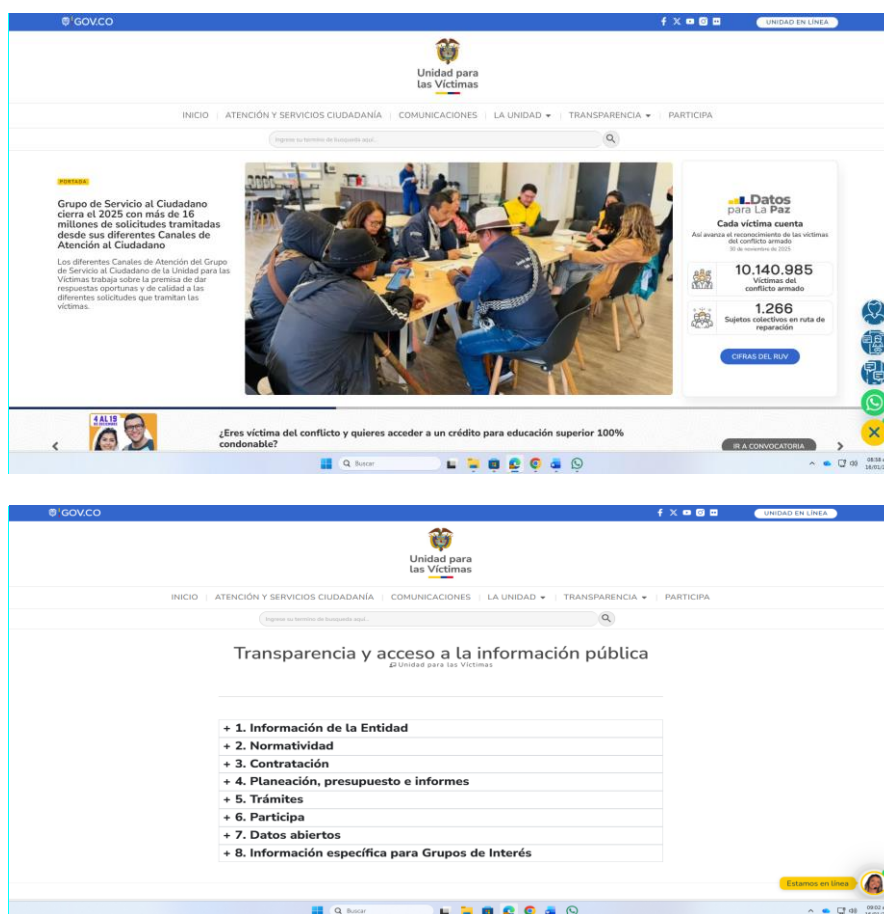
GOV.CO

UNIDAD EN LÍNEA

Unidad para las Víctimas

INICIO | ATENCIÓN Y SERVICIOS CIUDADANÍA | COMUNICACIONES | LA UNIDAD | TRANSPARENCIA | PARTICIPA

Ingrese su termino de busqueda aqui...

PORTADA

Grupo de Servicio al Ciudadano cierra el 2025 con más de 16 millones de solicitudes tramitadas desde sus diferentes Canales de Atención al Ciudadano

Los diferentes Canales de Atención del Grupo de Servicio al Ciudadano de la Unidad para las Víctimas trabaja sobre la premisa de dar respuestas oportunas y de calidad a las diferentes solicitudes que tramitan las víctimas.

Datos para La Paz

Cada víctima cuenta

Así avanza el reconocimiento de las víctimas del conflicto armado

30 de noviembre de 2025

10.140.985

Víctimas del conflicto armado

1.266

Sujetos colectivos en ruta de reparación

CIFRAS DEL RUV

4 AL 19

¿Eres víctima del conflicto y quieres acceder a un crédito para educación superior 100% condonable?

IR A CONVOCATORIA

Buscar

GOV.CO

UNIDAD EN LÍNEA

Unidad para las Víctimas

INICIO | ATENCIÓN Y SERVICIOS CIUDADANÍA | COMUNICACIONES | LA UNIDAD | TRANSPARENCIA | PARTICIPA

Ingrese su termino de busqueda aqui...

Transparencia y acceso a la información pública

Unidad para las Víctimas

+ 1. Información de la Entidad
+ 2. Normatividad
+ 3. Contratación
+ 4. Planeación, presupuesto e informes
+ 5. Trámites
+ 6. Participa
+ 7. Datos abiertos
+ 8. Información específica para Grupos de Interés

Estamos en línea

Buscar